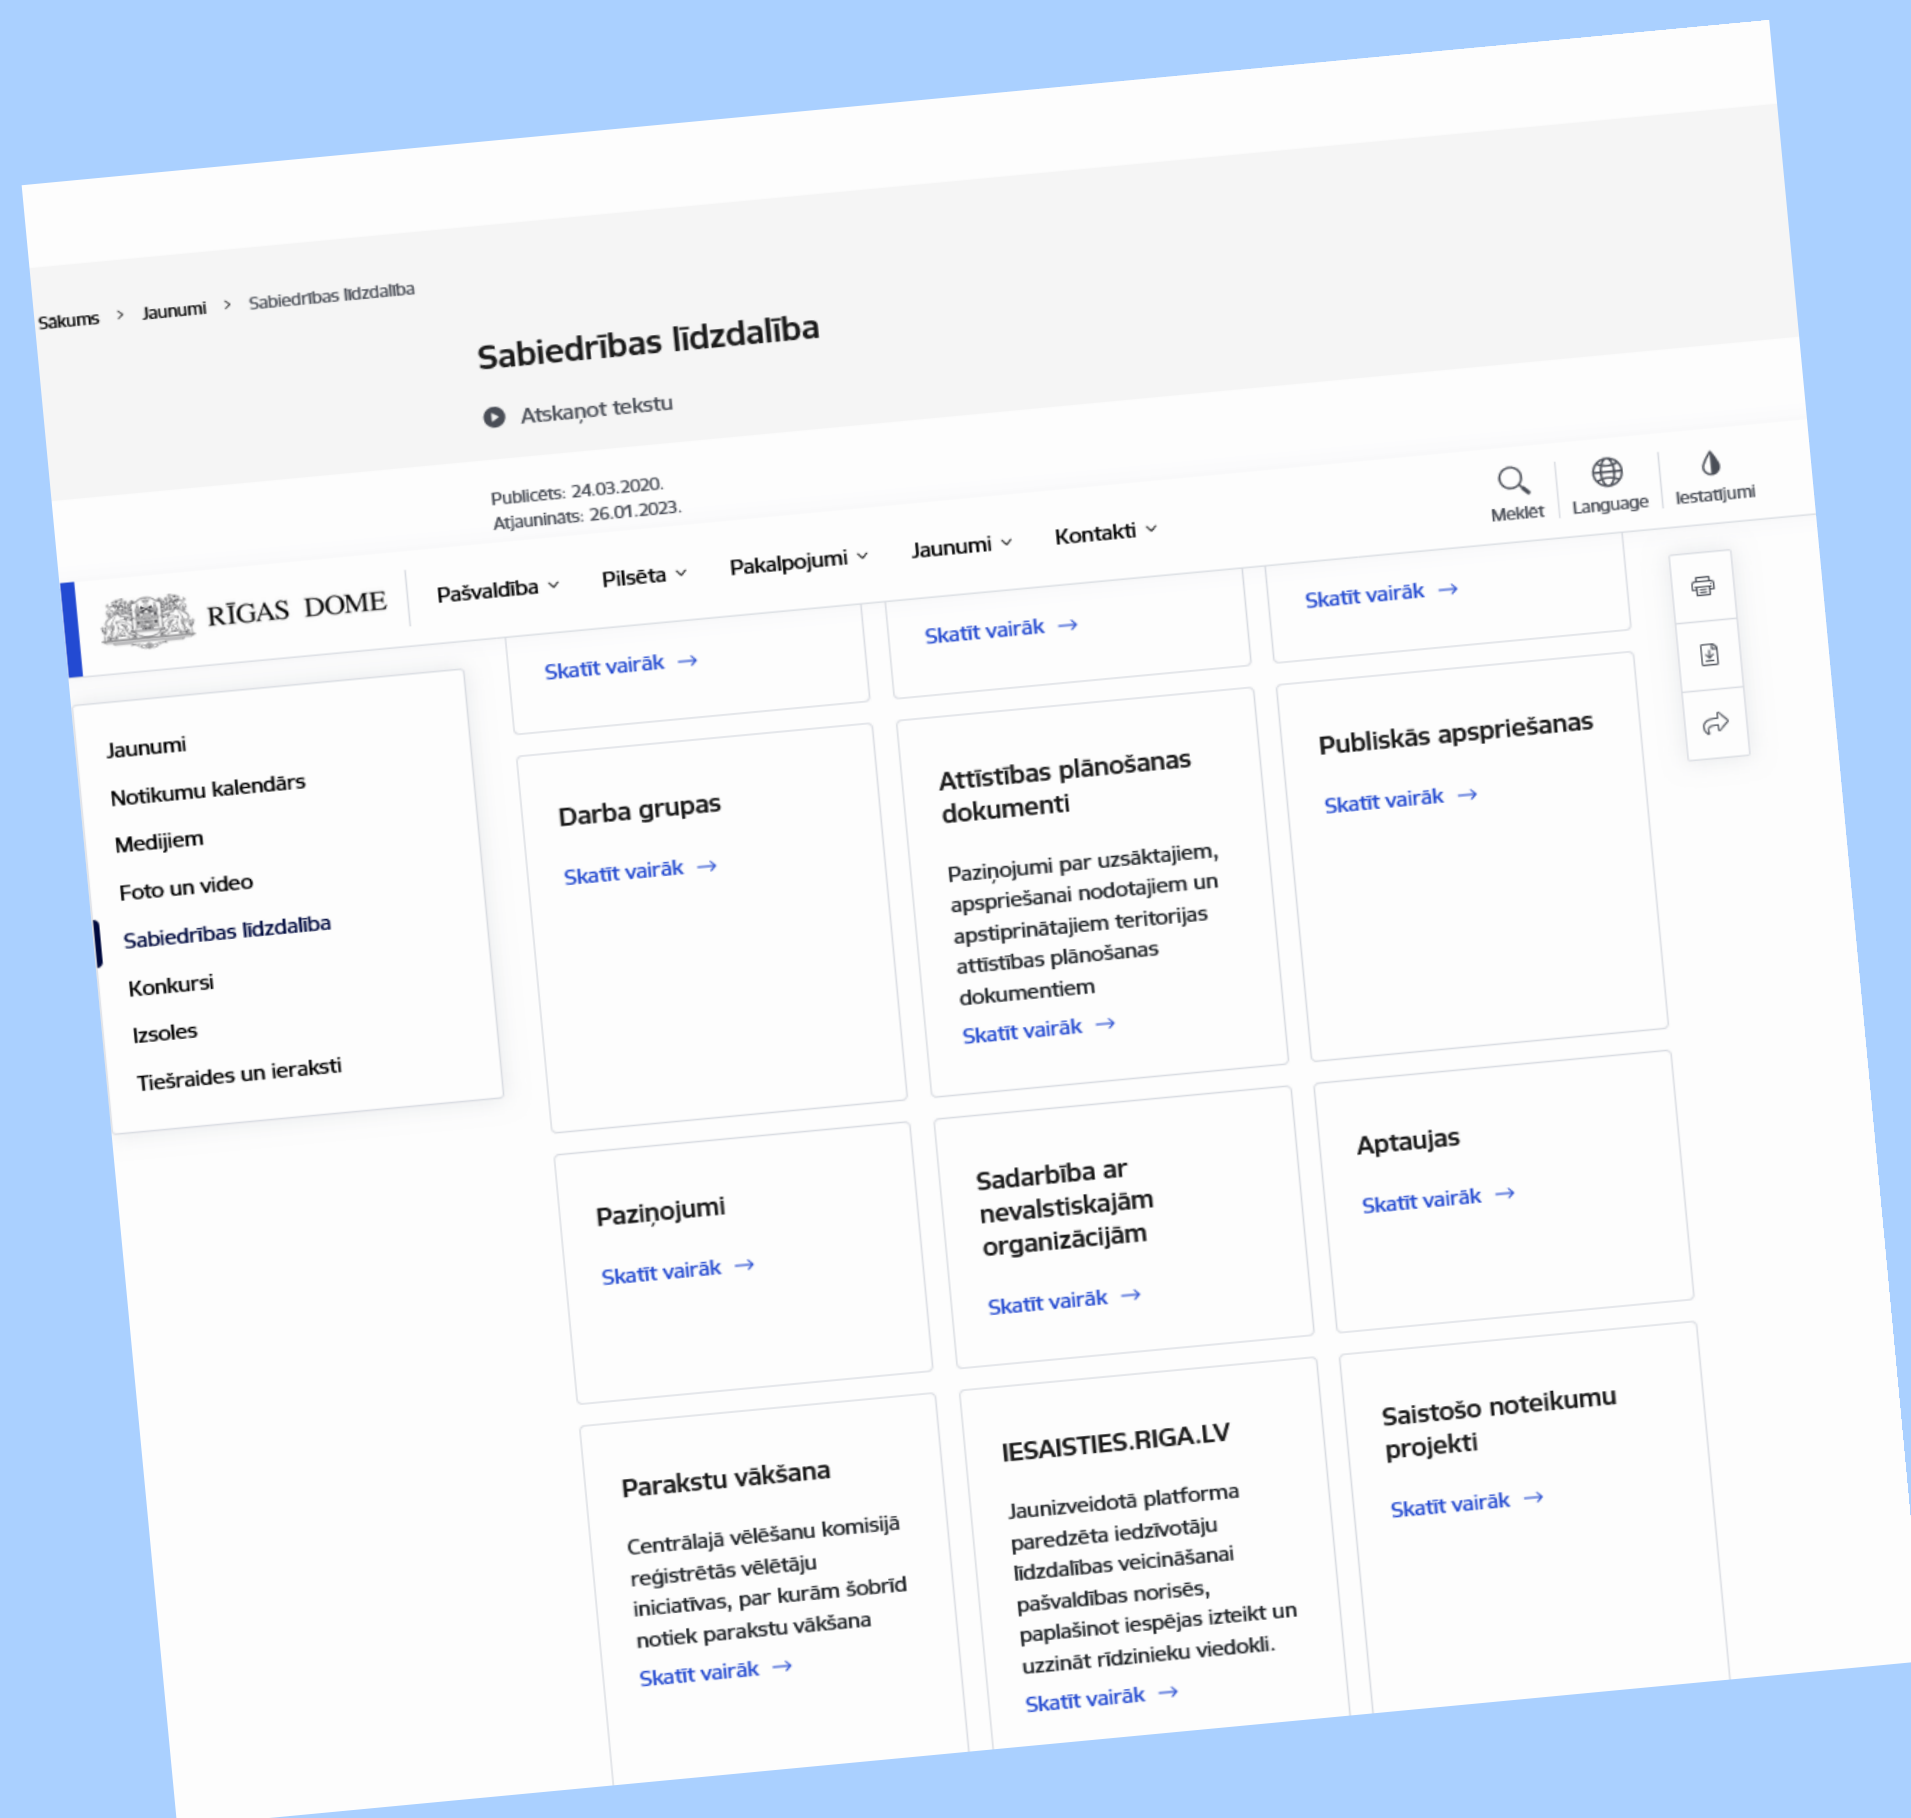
Sākums > Jaunumi > Sabiedrības līdzdalība

Sabiedrības līdzdalība

Atskaņot tekstu

Publicēts: 24.03.2020.
Atjaunināts: 26.01.2023.

Meklēt Language Iestatījumi

RĪGAS DOME Pašvaldība Pilsēta Pakalpojumi Jaunumi Kontakti

Skatīt vairāk →

Skatīt vairāk →

Skatīt vairāk →

Jaunumi
Notikumu kalendārs
Medijiem
Foto un video
Sabiedrības līdzdalība
Konkursi
Izsoles
Tiešraides un ieraksti

Darba grupas

Skatīt vairāk →

Attīstības plānošanas dokumenti

Paziņojumi par uzsāktajiem, apspriešanai nodotajiem un apstiprinātajiem teritorijas attīstības plānošanas dokumentiem

Skatīt vairāk →

Publiskās apspriešanas

Skatīt vairāk →

Paziņojumi

Skatīt vairāk →

Sadarbība ar nevalstiskajām organizācijām

Skatīt vairāk →

Aptaujas

Skatīt vairāk →

Parakstu vākšana

Centrālajā vēlēšanu komisijā reģistrētās vēlētāju iniciatīvas, par kurām šobrīd notiek parakstu vākšana

Skatīt vairāk →

IESAISTIES.RIGA.LV

Jaunizveidotā platforma paredzēta iedzīvotāju līdzdalības veicināšanai pašvaldības norisēs, paplašinot iespējas izteikt un uzzināt rīdzinieku viedokli.

Skatīt vairāk →

Saistošo noteikumu projekti

Skatīt vairāk →